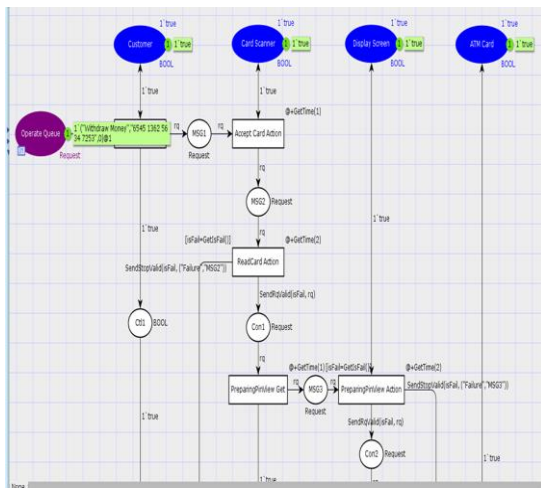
1`true

Customer 1 1`true BOOL

1`true

Card Scanner 1 1`true BOOL

1`true

Display Screen 1 1`true BOOL

1`true

ATM Card 1 1`true BOOL

1`true

1`true

Operate Queue 1 1`("Withdraw Money","6545 1362 56 34 7253",0)@1 Request

rq

MSG1 Request

rq

Accept Card Action

@+GetTime(1)

rq

MSG2 Request

1`true

1`true

[isFail=GetIsFail()]

@+GetTime(2)

rq

SendStopValid(isFail, ("Failure","MSG2"))

ReadCard Action

SendRqValid(isFail, rq)

Ct01 BOOL

Con1 Request

rq

1`true

@+GetTime(1)

[isFail=GetIsFail()]

@+GetTime(2)

PreparingPinView Get

rq

MSG3 Request

rq

PreparingPinView Action

SendStopValid(isFail, ("Failure","MSG3"))

SendRqValid(isFail, rq)

Con2 Request

1`true

1`true

None